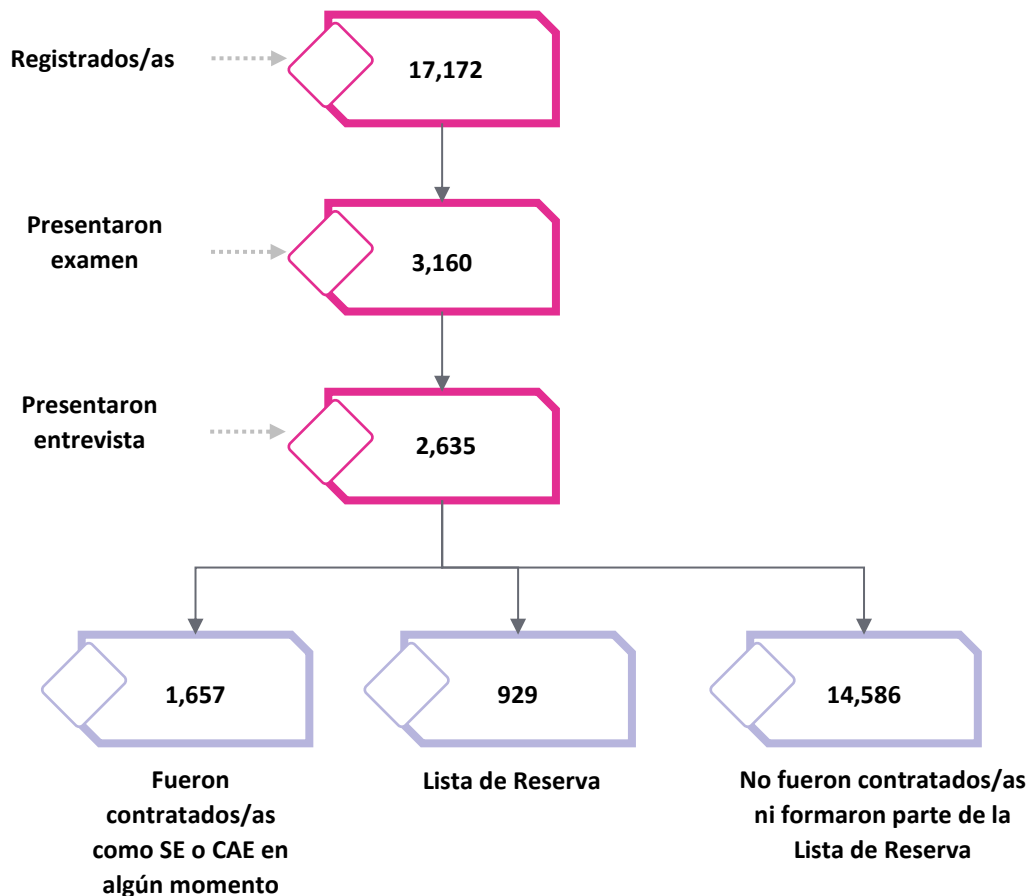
Registrados/as

17,172

Presentaron examen

3,160

Presentaron entrevista

2,635

1,657

929

14,586

Fueron contratados/as como SE o CAE en algún momento

Lista de Reserva

No fueron contratados/as ni formaron parte de la Lista de Reserva